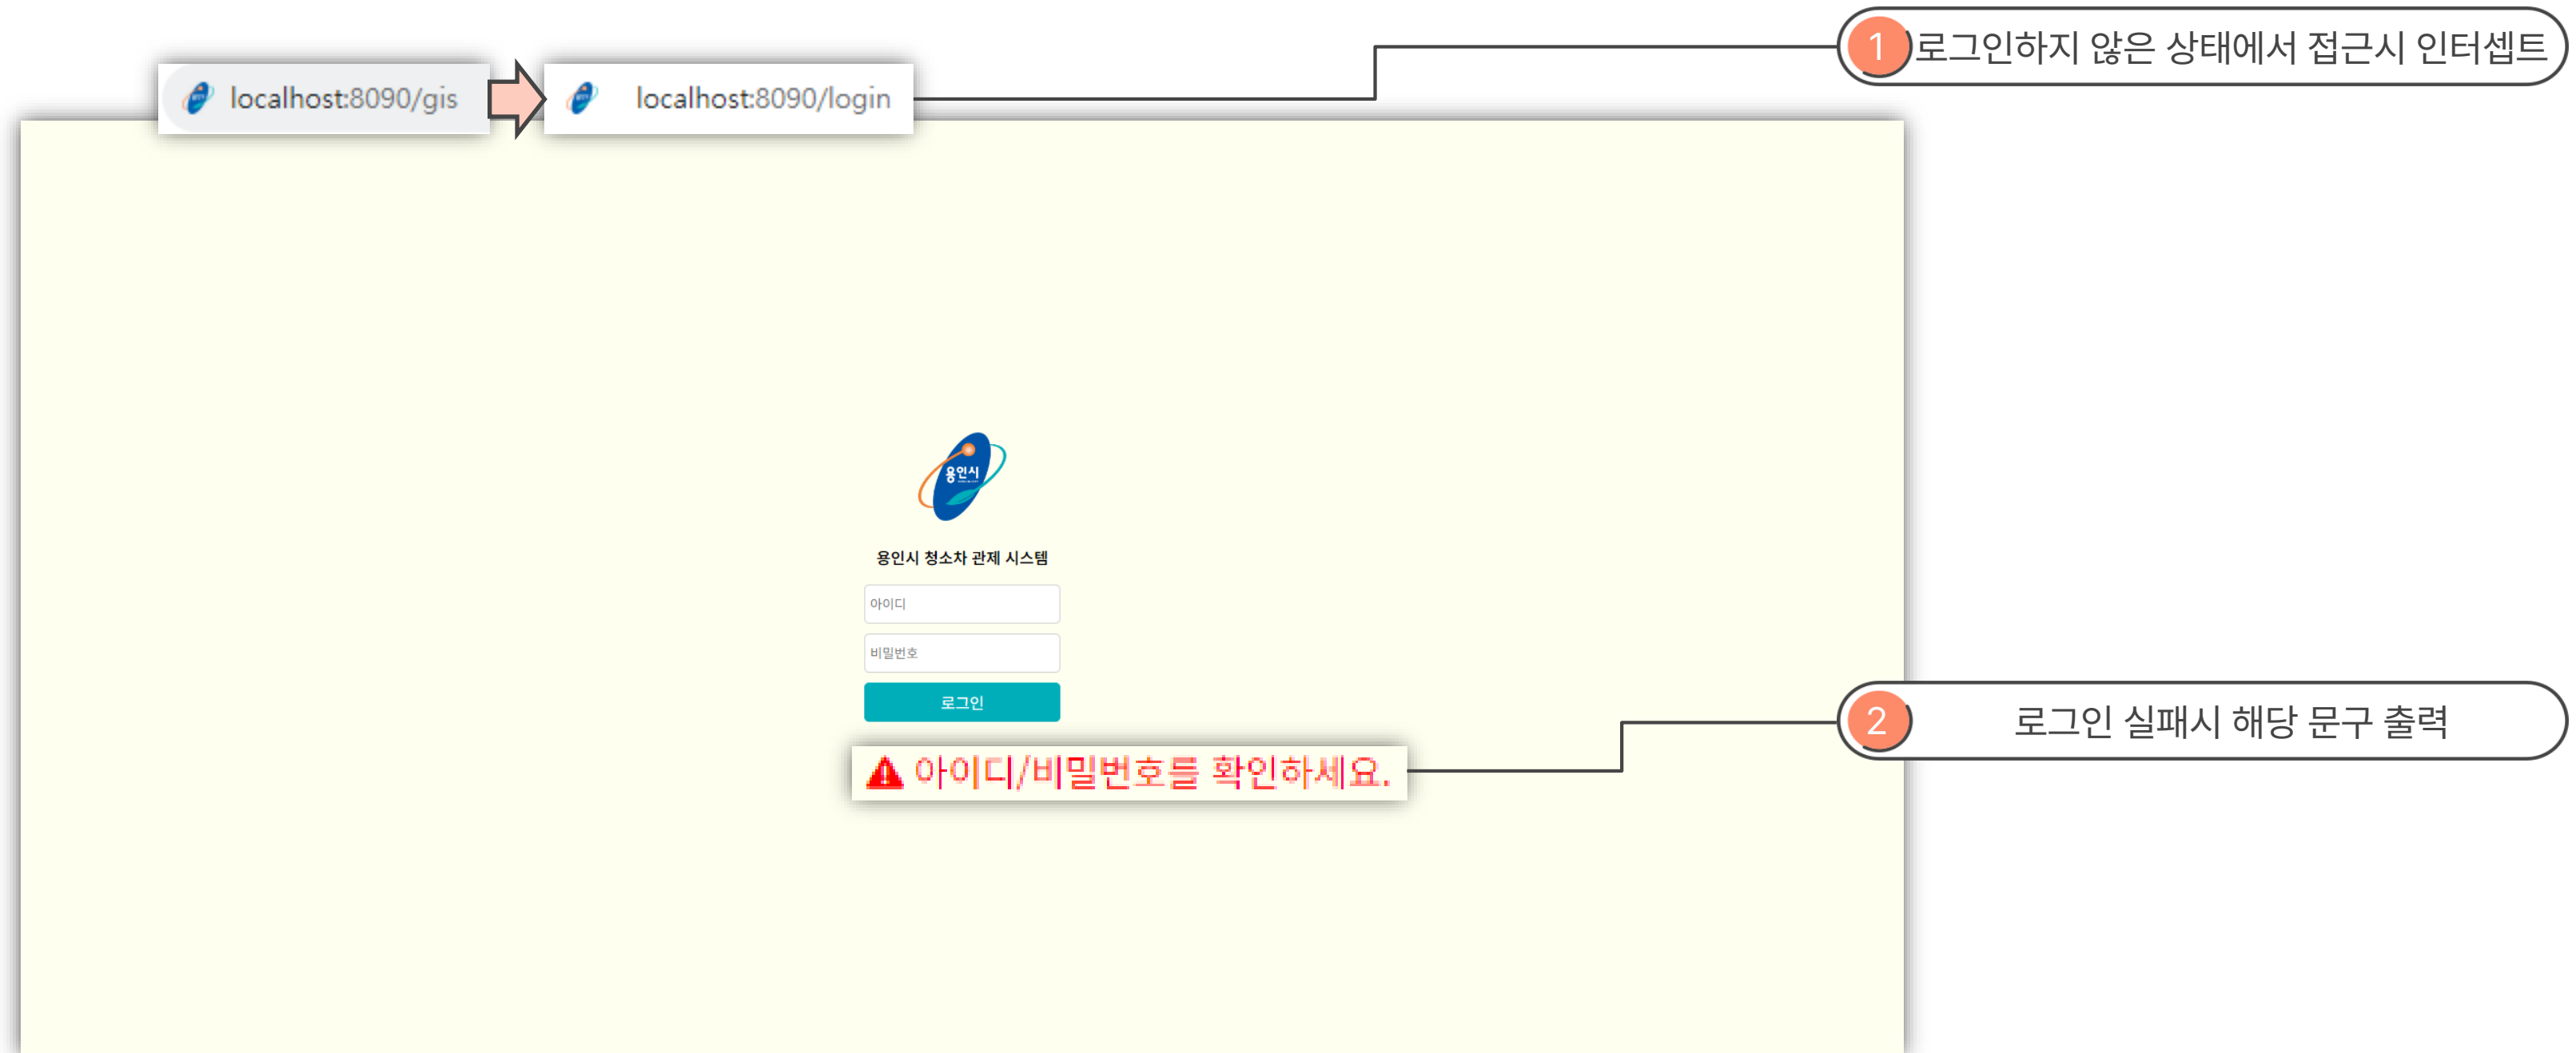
localhost:8090/gis

localhost:8090/login

1 로그인하지 않은 상태에서 접근시 인터셉트

용인시

용인시 청소차 관제 시스템

아이디

비밀번호

로그인

아이디/비밀번호를 확인하세요.

2 로그인 실패시 해당 문구 출력